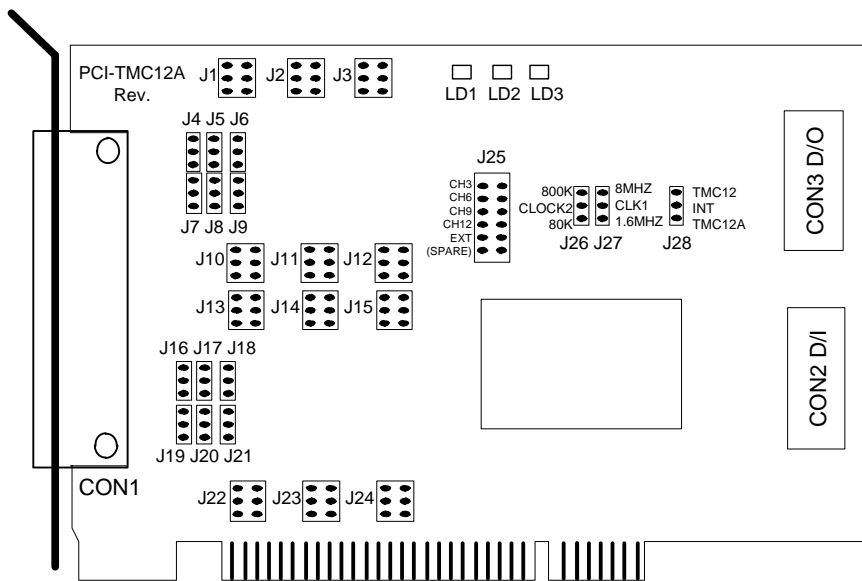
PCI-TMC12A
Rev.
J1 J2 J3
LD1 LD2 LD3
J4 J5 J6
J7 J8 J9
J25
CH3
CH6
CH9
CH12
EXT
(SPARE)
800K
CLOCK2
80K
J26
8MHZ
CLK1
1.6MHZ
J27
TMC12
INT
TMC12A
J28
CON3 D/O
J10 J11 J12
J13 J14 J15
J16 J17 J18
J19 J20 J21
CON2 D/I
CON1
J22 J23 J24